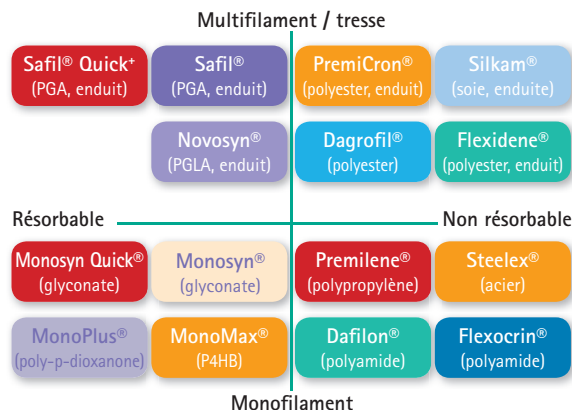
Multifilament / tresse

Safil® Quick⁺
(PGA, enduit)

Safil®
(PGA, enduit)

PremiCron®
(polyester, enduit)

Silkam®
(soie, enduite)

Novosyn®
(PGLA, enduit)

Dagrofil®
(polyester)

Flexidene®
(polyester, enduit)

Résorbable

Non résorbable

Monosyn Quick®
(glyconate)

Monosyn®
(glyconate)

Premilene®
(polypropylène)

Steelex®
(acier)

MonoPlus®
(poly-p-dioxanone)

MonoMax®
(P4HB)

Dafilon®
(polyamide)

Flexocrin®
(polyamide)

Monofilament